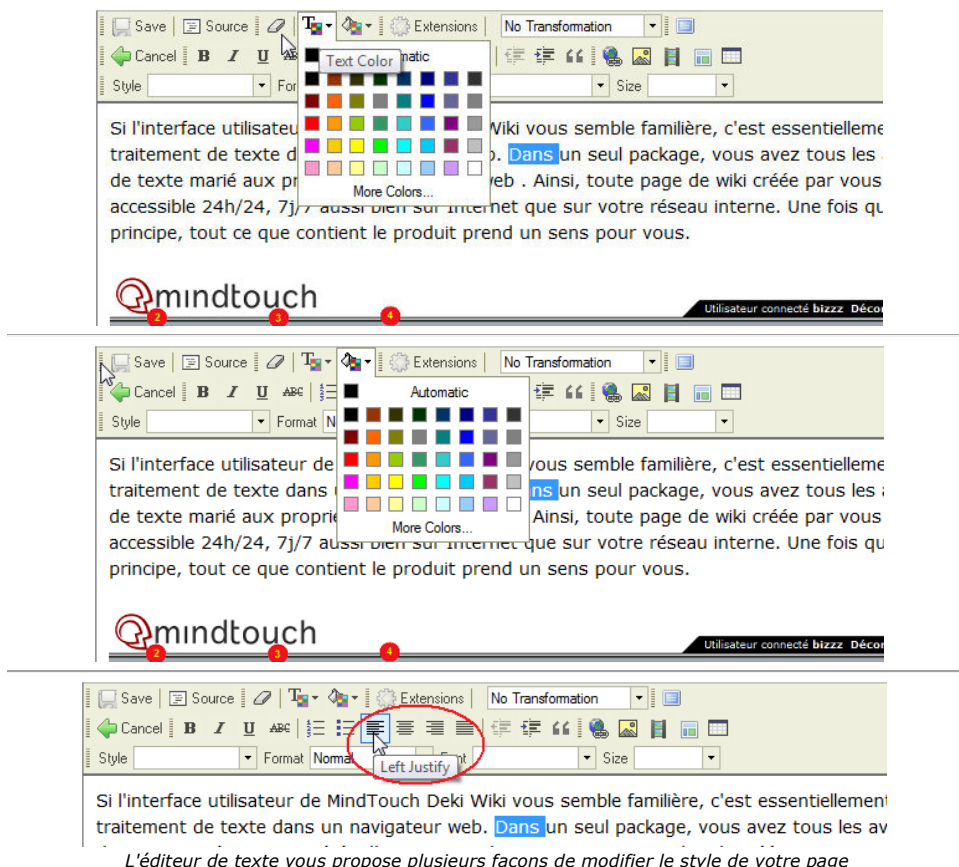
Save | Source | Extensions | No Transformation
Cancel B I U
Style | For | Size
Text Color
Automatic
More Colors...

Si l'interface utilisateur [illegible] Wiki vous semble familière, c'est essentielleme traitement de texte d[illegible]o. Dans un seul package, vous avez tous les de texte marié aux pro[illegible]eb . Ainsi, toute page de wiki créée par vous accessible 24h/24, 7j/7 aussi bien sur Internet que sur votre réseau interne. Une fois qu principe, tout ce que contient le produit prend un sens pour vous.

mindtouch
2 3 4
Utilisateur connecté bizzz Déco

Save | Source | Extensions | No Transformation
Cancel B I U ABC
Style | Format N | Size
Automatic
More Colors...

Si l'interface utilisateur de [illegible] vous semble familière, c'est essentielleme traitement de texte dans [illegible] un seul package, vous avez tous les de texte marié aux proprie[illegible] Ainsi, toute page de wiki créée par vous accessible 24h/24, 7j/7 aussi bien sur Internet que sur votre réseau interne. Une fois qu principe, tout ce que contient le produit prend un sens pour vous.

mindtouch
2 3 4
Utilisateur connecté bizzz Déco

Save | Source | Extensions | No Transformation
Cancel B I U ABC
Style | Format Normal | Font | Size
Left Justify

Si l'interface utilisateur de MindTouch Deki Wiki vous semble familière, c'est essentiellement traitement de texte dans un navigateur web. Dans un seul package, vous avez tous les av

L'éditeur de texte vous propose plusieurs façons de modifier le style de votre page